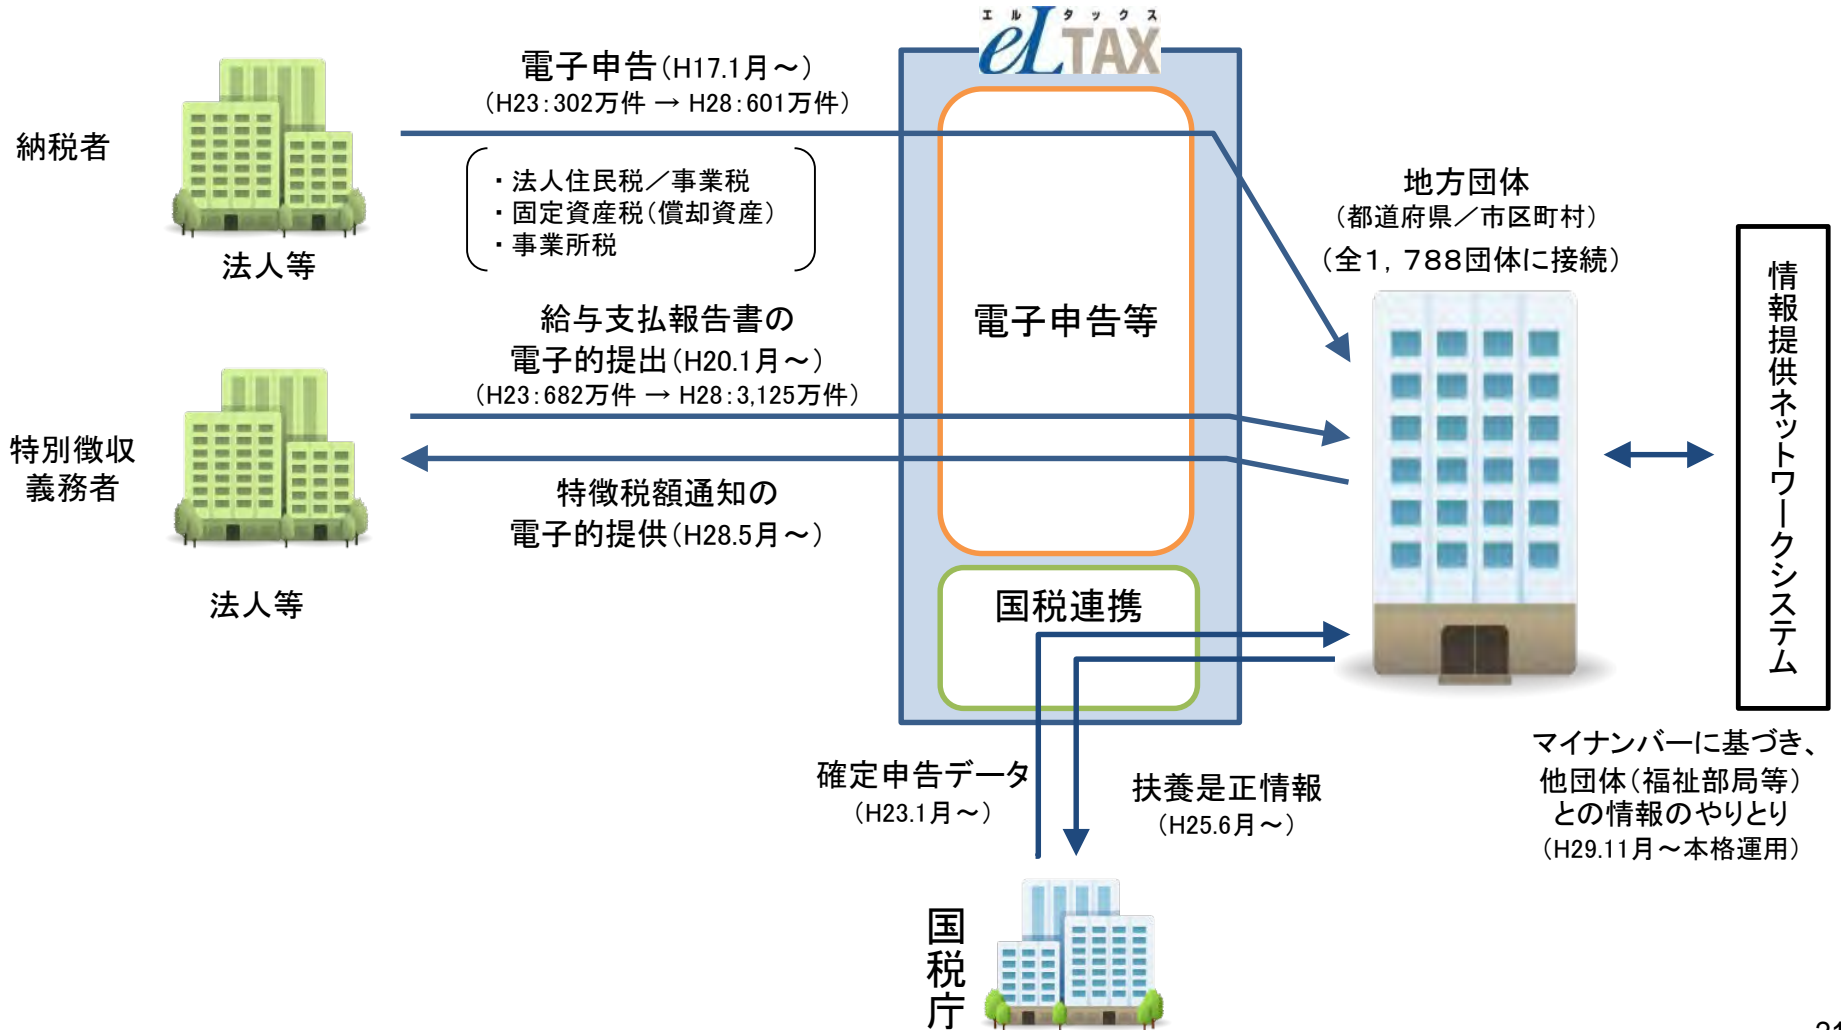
エルタックス
eLTAX

電子申告(H17.1月～)
(H23:302万件 → H28:601万件)

納税者

・法人住民税／事業税
・固定資産税(償却資産)
・事業所税

法人等

給与支払報告書の
電子的提出(H20.1月～)
(H23:682万件 → H28:3,125万件)

特別徴収義務者

特徴税額通知の
電子的提供(H28.5月～)

法人等

電子申告等

国税連携

地方団体
(都道府県／市区町村)
(全1，788団体に接続)

情報提供ネットワークシステム

マイナンバーに基づき、
他団体(福祉部局等)
との情報のやりとり
(H29.11月～本格運用)

確定申告データ
(H23.1月～)

扶養是正情報
(H25.6月～)

国税庁

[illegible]